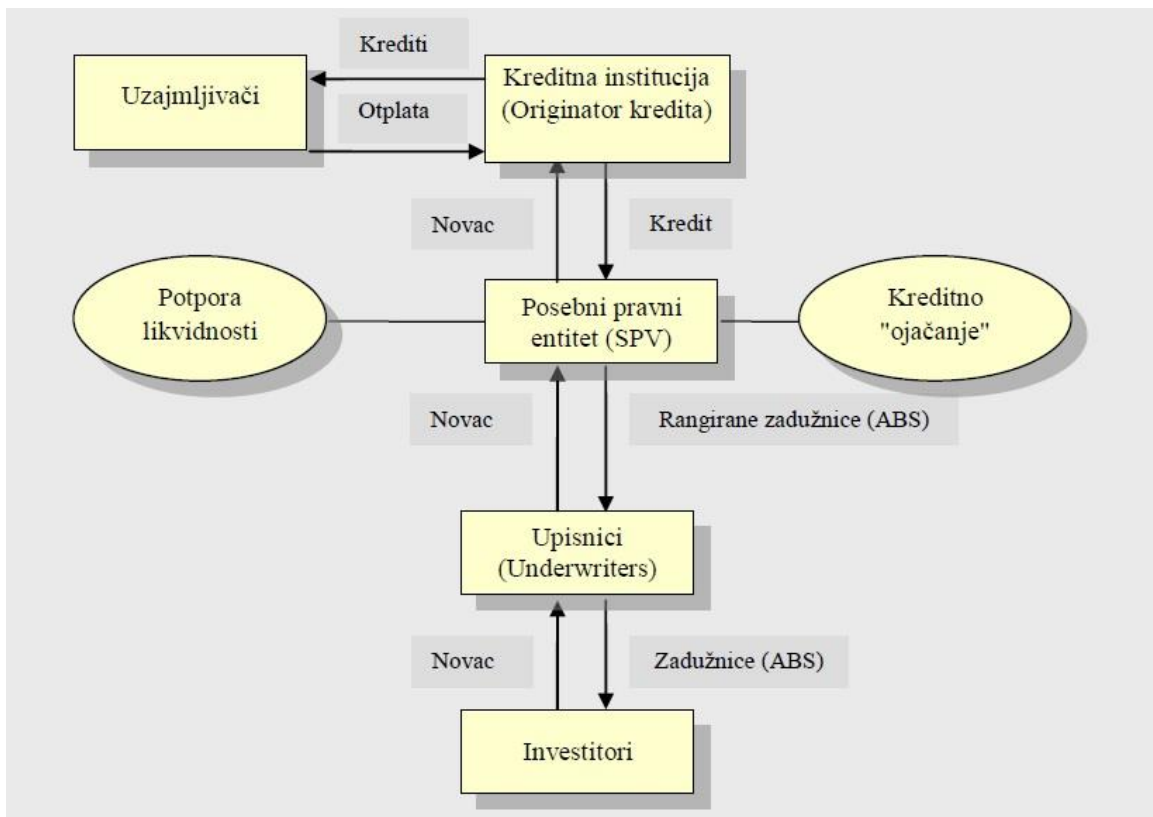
Krediti

Uzajmljivači

Otplata

Kreditna institucija (Originator kredita)

Novac

Kredit

Potpora likvidnosti

Posebni pravni entitet (SPV)

Kreditno "ojačanje"

Novac

Rangirane zadužnice (ABS)

Upisnici (Underwriters)

Novac

Zadužnice (ABS)

Investitori